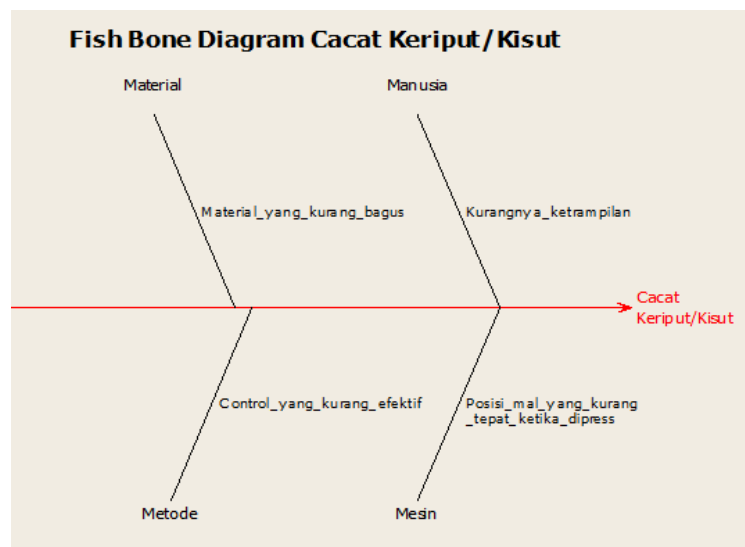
Fish Bone Diagram Cacat Keriput / Kisut

Material

Manusia

Material_yang_kurang_bagus

Kurangnya_ketrampilan

Cacat Keriput/Kisut

Control_yang_kurang_efektif

Posisi_mal_yang_kurang _tepat_ketika_dipress

Metode

Mesin